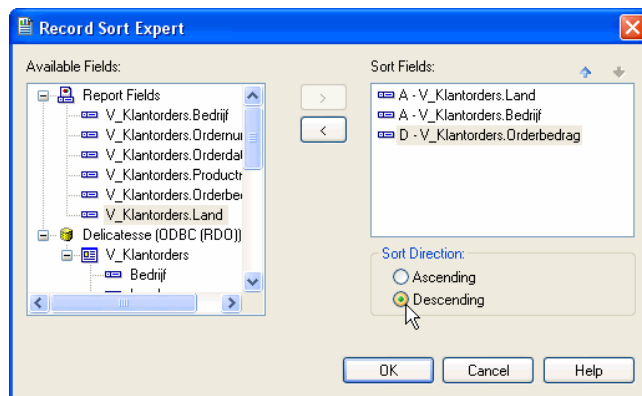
Record Sort Expert

Available Fields:

Report Fields
V_Klantorders.Bedrijf
V_Klantorders.Ordernur
V_Klantorders.Orderdat
V_Klantorders.Productr
V_Klantorders.Orderbe
V_Klantorders.Land
Delicatesse (ODBC (RDO))
V_Klantorders
Bedrijf

>
<

Sort Fields:

A - V_Klantorders.Land
A - V_Klantorders.Bedrijf
D - V_Klantorders.Orderbedrag

Sort Direction:
Ascending
Descending

OK
Cancel
Help